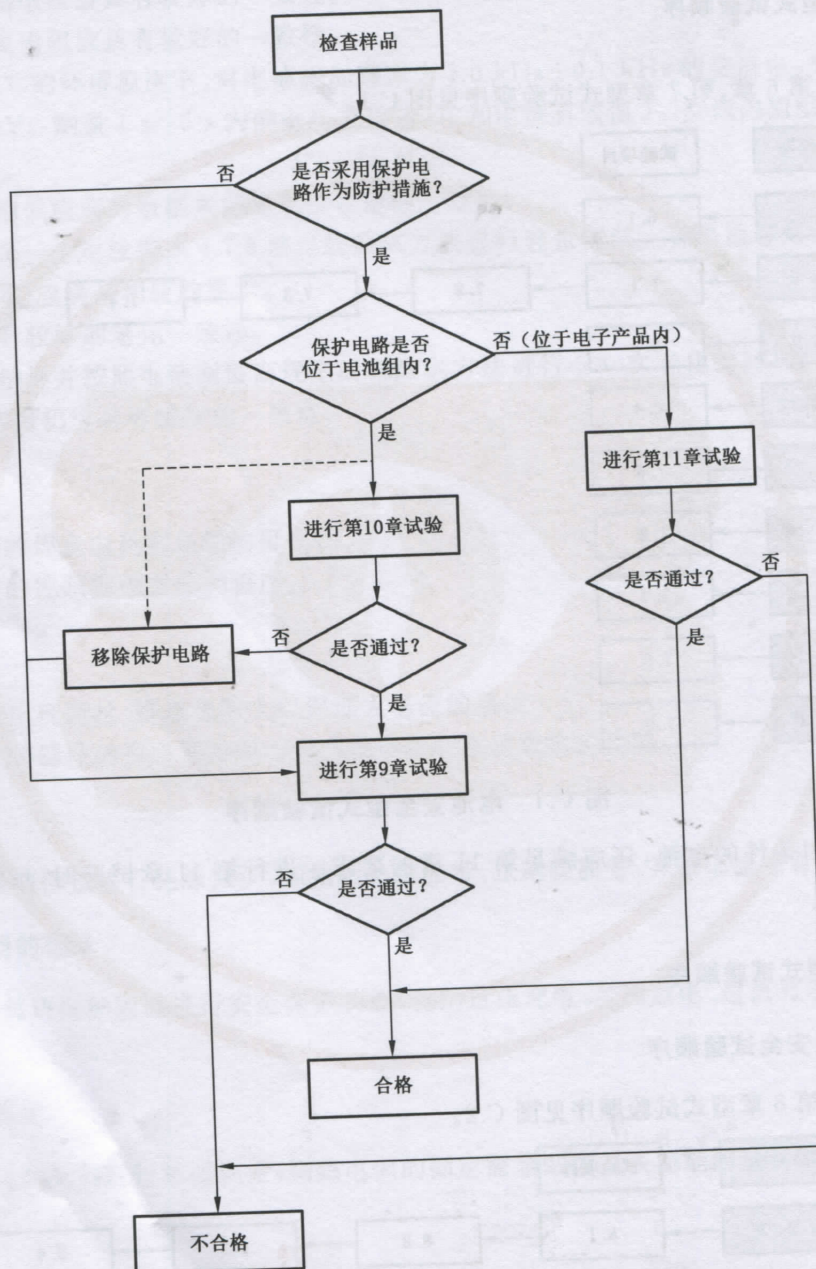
检查样品

是否采用保护电路作为防护措施？

否

是

保护电路是否位于电池组内？

否（位于电子产品内）

是

进行第11章试验

进行第10章试验

是否通过？

否

是

移除保护电路

否

是否通过？

是

进行第9章试验

否

是否通过？

是

合格

不合格